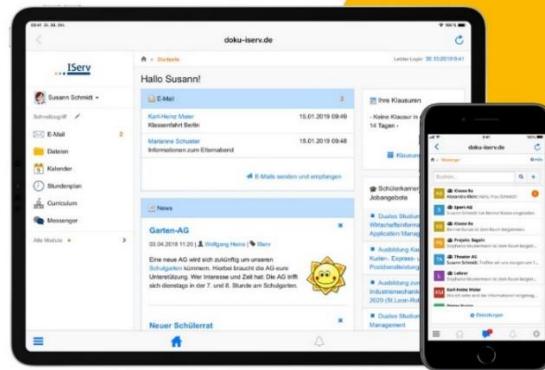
doku-iserv.de

IServ

Susann Schmidt

Schnellzugriff

E-Mail 2

Dateien

Kalender

Stundenplan

Curriculum

Messenger

Alle Module

Startseite

Letzter Login: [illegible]

Hallo Susann!

E-Mail 2

Karl-Heinz Maier
Klassenfahrt Berlin
15.01.2019 09:49

Marianne Schuster
Informationen zum Elternabend
15.01.2019 09:48

E-Mails senden und empfangen

News

Garten-AG

03.04.2018 11:20 | Wolfgang Heine | IServ

Eine neue AG wird sich zukünftig um unseren Schulgarten kümmern. Hierbei braucht die AG eure Unterstützung. Wer Interesse und Zeit hat: Die AG trifft sich dienstags in der 7. und 8. Stunde am Schulgarten.

Neuer Schülerrat

Ihre Klausuren

- Keine Klausur in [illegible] 14 Tagen -

Klausuren

Schülerkarriere Jobangebote

Duales Studium Wirtschaftsinformatik Application Manag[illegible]

Ausbildung Kaufmann Kurier-, Express- und Postdienstleistungen

Ausbildung Kaufmann Industriemechanik 2020 (St.Leon-Rot)

Duales Studium Management

doku-iserv.de

Messenger

Suchen

Klasse 8a

Sport AG

Klasse 6a

Projekt: Segeln

Theater AG

Lehrer

Karl-Heinz Maier

Einstellungen